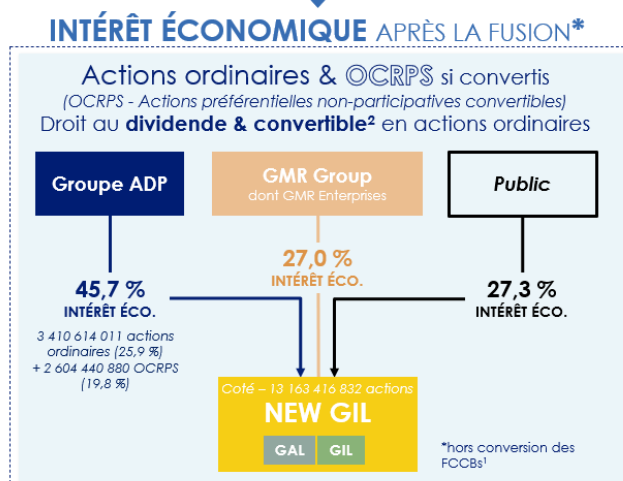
INTÉRÊT ÉCONOMIQUE APRÈS LA FUSION*

Actions ordinaires & OCRPS si convertis
(OCRPS - Actions préférentielles non-participatives convertibles)
Droit au dividende & convertible² en actions ordinaires

Groupe ADP

GMR Group
dont GMR Enterprises

Public

45,7 %
INTÉRÊT ÉCO.

3 410 614 011 actions ordinaires (25,9 %)
+ 2 604 440 880 OCRPS (19,8 %)

27,0 %
INTÉRÊT ÉCO.

27,3 %
INTÉRÊT ÉCO.

Coté – 13 163 416 832 actions
NEW GIL
GAL GIL

*hors conversion des FCCBs¹